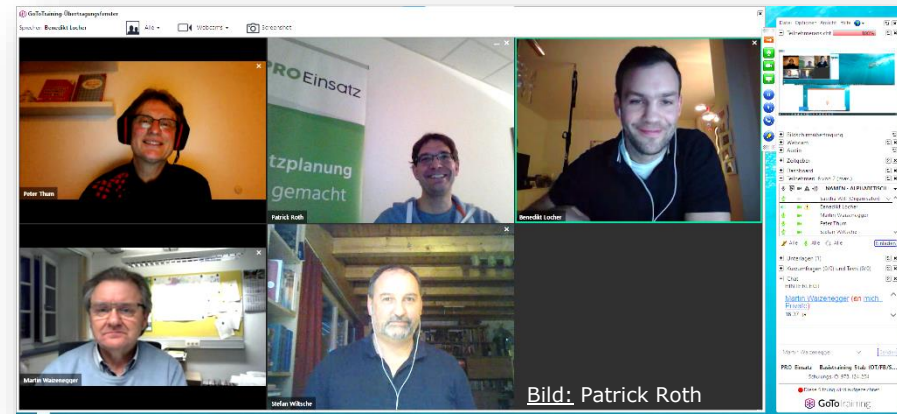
GoToTraining Übertragungsfenster

Sprecher: Benedikt Locher

Alle

Webcams

Screenshot

Peter Thum

PRO Einsatz

tzplanung

gemacht

Patrick Roth

Benedikt Locher

Martin Walzenegger

Stefan Wiltsche

Bild: Patrick Roth

Datei Optionen Ansicht Hilfe

Teilnehmerliste

Bildschirmfreigabe

Webcam

Audio

Zeitgeber

Handouts

Teilnehmer: Kurs 7 (max.)

NAMEN - ALPHABETISCH

Benedikt Locher

Martin Walzenegger

Peter Thum

Stefan Wiltsche

Alle

Alle

Alle

Umfragen (1)

Chat

Martin Walzenegger (an mich - Privat):

PRO Einsatz

GoToTraining